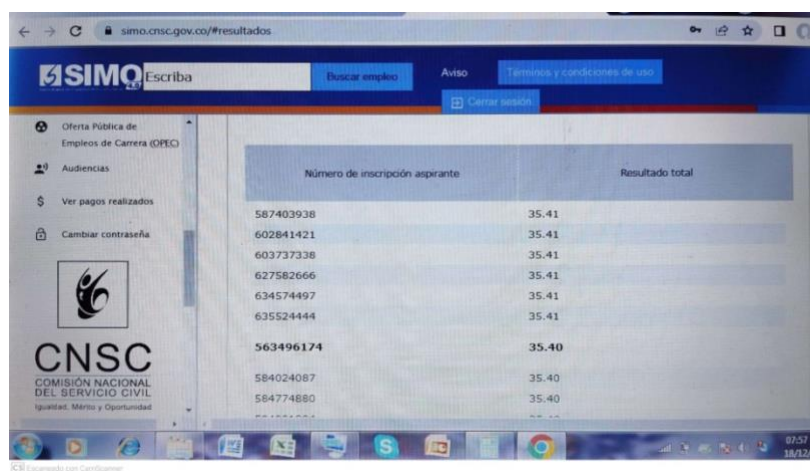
simo.cnsc.gov.co/#resultados

SIMO Escriba Buscar empleo Aviso Terminos y condiciones de uso

Cerrar sesión

Oferta Pública de Empleos de Carrera (OPEC)

Audiencias

Ver pagos realizados

Cambiar contraseña

CNSC
COMISIÓN NACIONAL DEL SERVICIO CIVIL
Igualdad, Mérito y Oportunidad

| Número de inscripción aspirante | Resultado total |
|---|---|
| 587403938 | 35.41 |
| 602841421 | 35.41 |
| 603737338 | 35.41 |
| 627582666 | 35.41 |
| 634574497 | 35.41 |
| 635524444 | 35.41 |
| 563496174 | 35.40 |
| 584024087 | 35.40 |
| 584774880 | 35.40 |
| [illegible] | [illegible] |

07:57
18/12/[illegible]

Escaneado con CamScanner